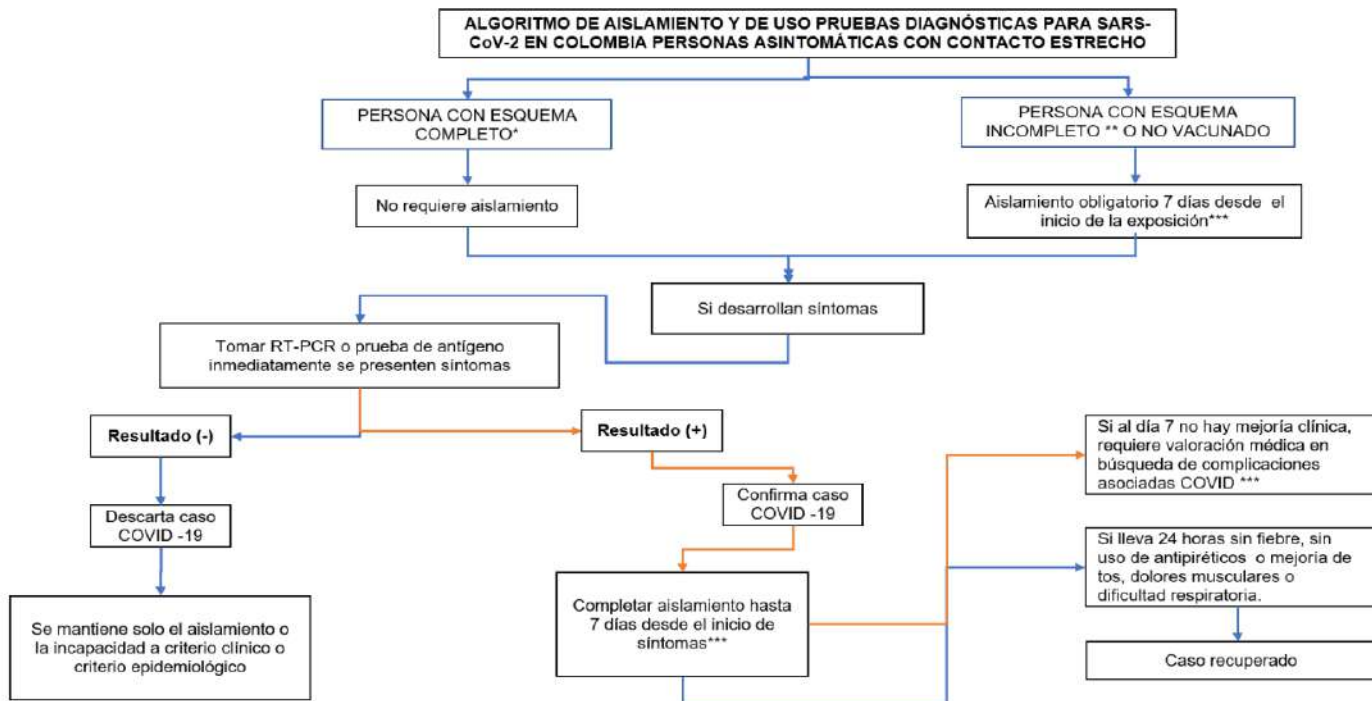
ALGORITMO DE AISLAMIENTO Y DE USO PRUEBAS DIAGNÓSTICAS PARA SARS-CoV-2 EN COLOMBIA PERSONAS ASINTOMÁTICAS CON CONTACTO ESTRECHO

PERSONA CON ESQUEMA COMPLETO*

PERSONA CON ESQUEMA INCOMPLETO ** O NO VACUNADO

No requiere aislamiento

Aislamiento obligatorio 7 días desde el inicio de la exposición***

Si desarrollan síntomas

Tomar RT-PCR o prueba de antígeno inmediatamente se presenten síntomas

Resultado (-)

Resultado (+)

Descarta caso COVID -19

Se mantiene solo el aislamiento o la incapacidad a criterio clínico o criterio epidemiológico

Confirma caso COVID -19

Completar aislamiento hasta 7 días desde el inicio de síntomas***

Si al día 7 no hay mejoría clínica, requiere valoración médica en búsqueda de complicaciones asociadas COVID ***

Si lleva 24 horas sin fiebre, sin uso de antipiréticos o mejoria de tos, dolores musculares o dificultad respiratoria.

Caso recuperado